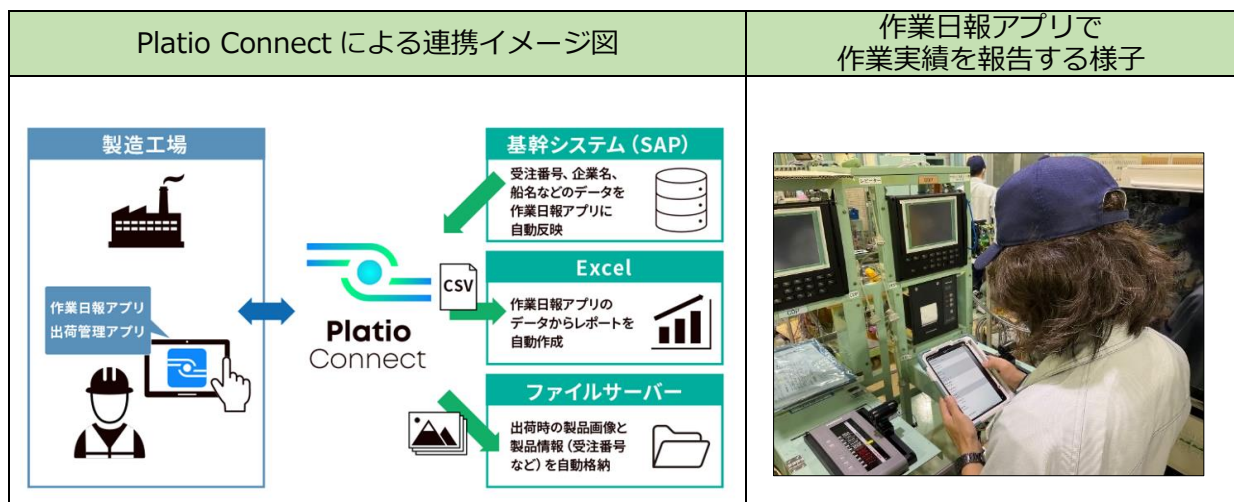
| Platio Connect による連携イメージ図 | 作業日報アプリで 作業実績を報告する様子 |
|---|---|
| 製造工場 作業日報アプリ 出荷管理アプリ Platio Connect CSV 基幹システム（SAP） 受注番号、企業名、船名などのデータを作業日報アプリに自動反映 Excel 作業日報アプリのデータからレポートを自動作成 ファイルサーバー 出荷時の製品画像と製品情報（受注番号など）を自動格納 | |